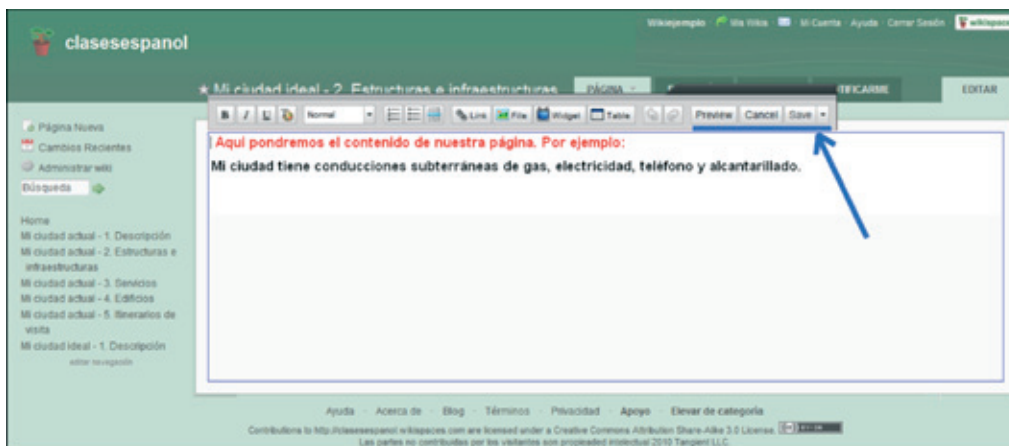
clasesespanol

Wikiejemplo · Mis Wikis · Mi Cuenta · Ayuda · Cerrar Sesión · wikispaces

★ Mi ciudad ideal - 2. Estructuras e infraestructuras

PÁGINA · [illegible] · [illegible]TIFICARSE · EDITAR

Página Nueva
Cambios Recientes
Administrar wiki
Búsqueda

Home
Mi ciudad actual - 1. Descripción
Mi ciudad actual - 2. Estructuras e infraestructuras
Mi ciudad actual - 3. Servicios
Mi ciudad actual - 4. Edificios
Mi ciudad actual - 5. Itinerarios de visita
Mi ciudad ideal - 1. Descripción
editar navegación

B I U Normal Link File Widget Table Preview Cancel Save

Aquí pondremos el contenido de nuestra página. Por ejemplo:

Mi ciudad tiene conducciones subterráneas de gas, electricidad, teléfono y alcantarillado.

Ayuda · Acerca de · Blog · Términos · Privacidad · Apoyo · Elevar de categoría

Contributions to http://clasesespanol.wikispaces.com are licensed under a Creative Commons Attribution Share-Alike 3.0 License.
Las partes no contribuidas por los visitantes son propiedad intelectual 2010 Tangient LLC.